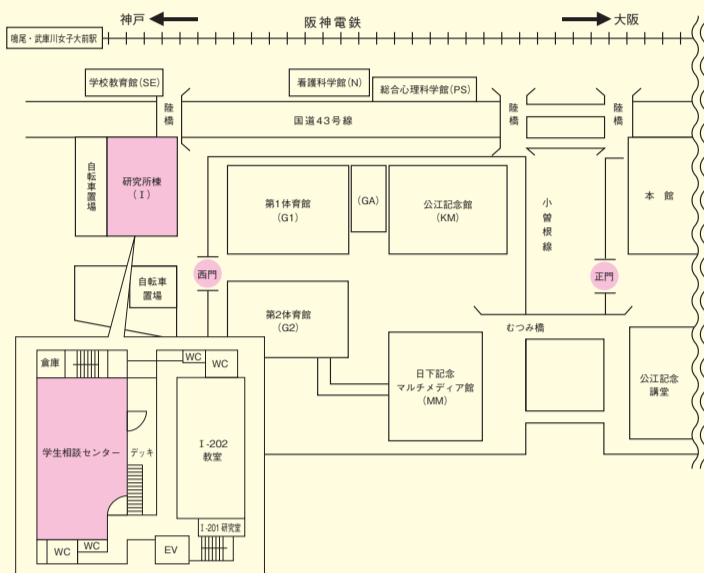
神戸
阪神電鉄
大阪
鳴尾・武庫川女子大前駅

学校教育館(SE)
看護科学館(N)
総合心理科学館(PS)
陸橋
陸橋
陸橋
国道43号線

自転車置場
研究所棟
(I)

第1体育館
(G1)
(GA)
公江記念館
(KM)
小曽根線
本館

西門
正門
自転車置場

第2体育館
(G2)
むつみ橋

倉庫
WC
WC
日下記念
マルチメディア館
(MM)
公江記念講堂

学生相談センター
デッキ
I -202
教室

WC
WC
EV
I -201 研究室